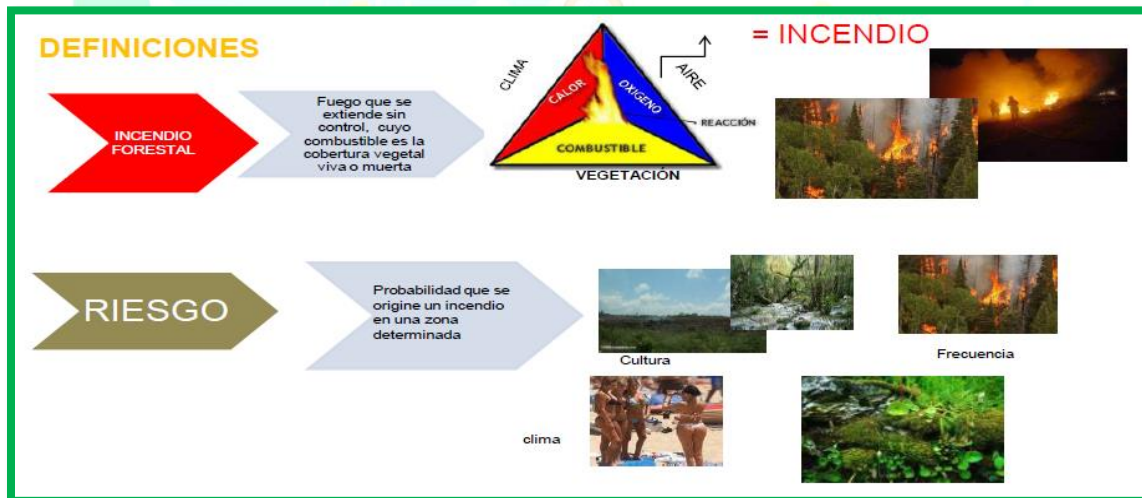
DEFINICIONES

INCENDIO FORESTAL

Fuego que se extiende sin control, cuyo combustible es la cobertura vegetal viva o muerta

CLIMA

CALOR

OXIGENO

AIRE

REACCIÓN

COMBUSTIBLE

VEGETACIÓN

= INCENDIO

RIESGO

Probabilidad que se origine un incendio en una zona determinada

Cultura

Frecuencia

clima